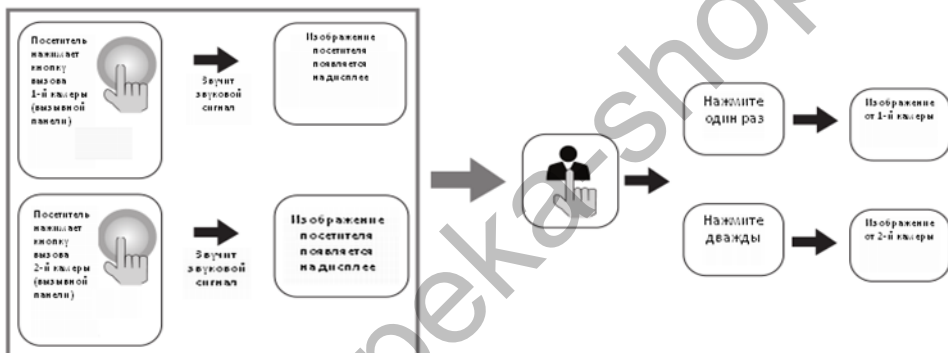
Посетитель нажимает кнопку вызова 1-й камеры (вызывной панели)

Звучит звуковой сигнал

Изображение посетителя появляется на дисплее

Посетитель нажимает кнопку вызова 2-й камеры (вызывной панели)

Звучит звуковой сигнал

Изображение посетителя появляется на дисплее

Нажмите один раз

Изображение от 1-й камеры

Нажмите дважды

Изображение от 2-й камеры

ekа-shop